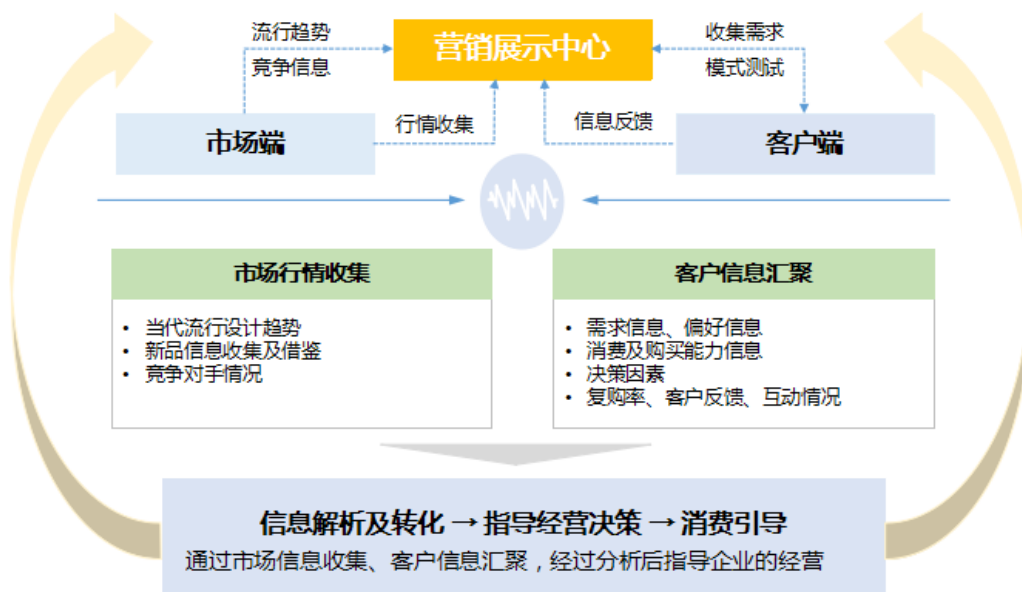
流行趋势
竞争信息

营销展示中心

收集需求
模式测试

市场端

行情收集

信息反馈

客户端

市场行情收集

• 当代流行设计趋势
• 新品信息收集及借鉴
• 竞争对手情况

客户信息汇聚

• 需求信息、偏好信息
• 消费及购买能力信息
• 决策因素
• 复购率、客户反馈、互动情况

信息解析及转化 → 指导经营决策 → 消费引导
通过市场信息收集、客户信息汇聚，经过分析后指导企业的经营